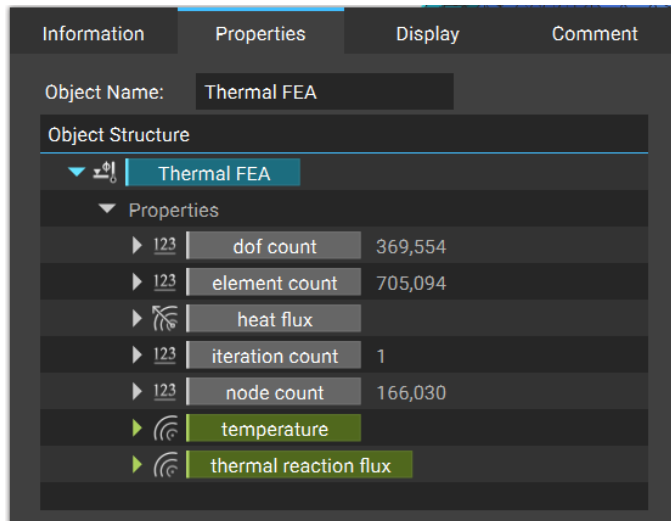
Information | Properties | Display | Comment

Object Name: Thermal FEA

Object Structure

Thermal FEA

Properties

123 dof count 369,554

123 element count 705,094

heat flux

123 iteration count 1

123 node count 166,030

temperature

thermal reaction flux